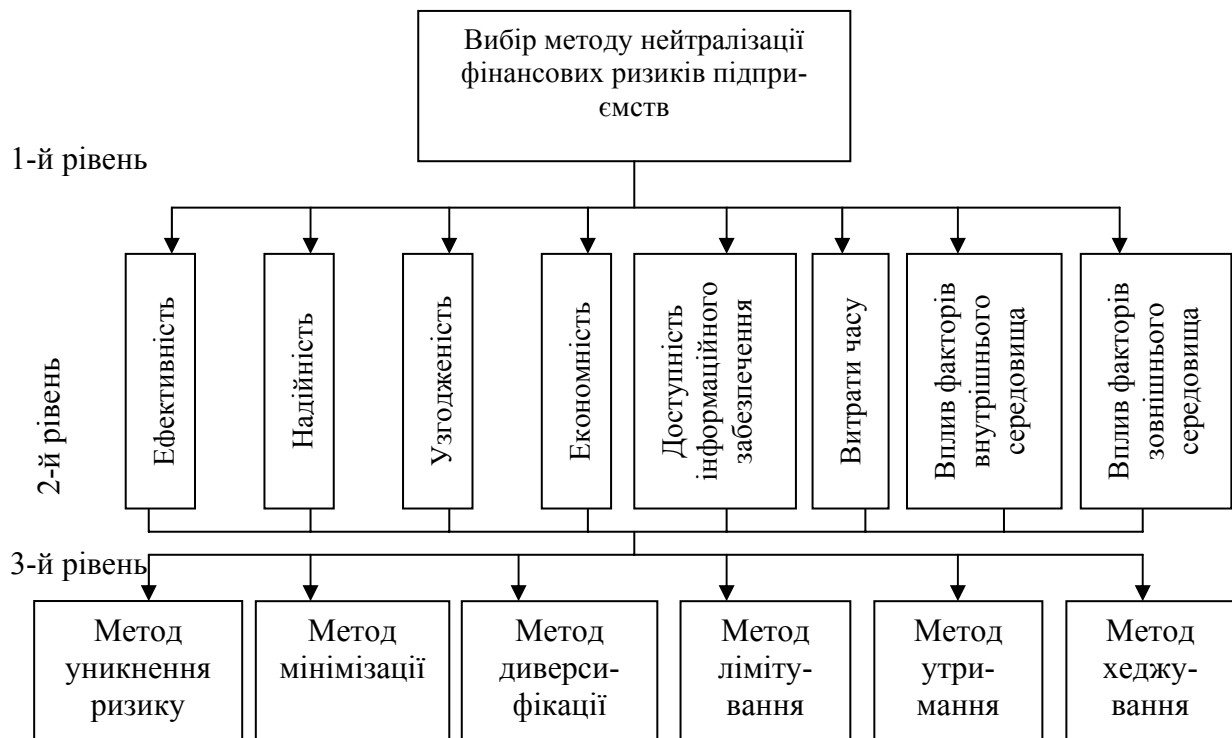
Вибір методу нейтралізації фінансових ризиків підприємств

1-й рівень

2-й рівень

Ефективність

Надійність

Узгодженість

Економність

Доступність інформаційного забезпечення

Витрати часу

Вплив факторів внутрішнього середовища

Вплив факторів зовнішнього середовища

3-й рівень

Метод уникнення ризику

Метод мінімізації

Метод диверсифікації

Метод лімітування

Метод утримання

Метод хеджування